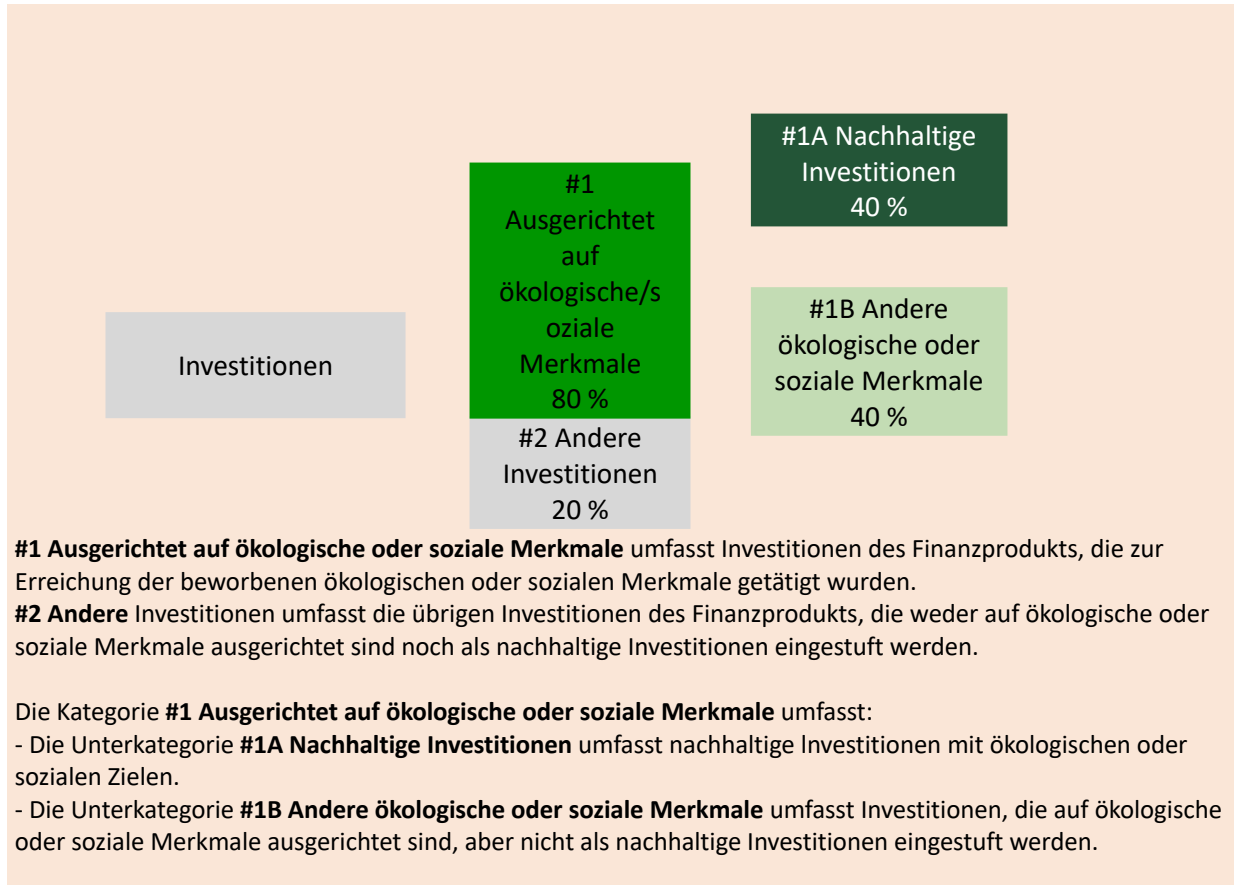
Investitionen

#1 Ausgerichtet auf ökologische/soziale Merkmale 80 %

#2 Andere Investitionen 20 %

#1A Nachhaltige Investitionen 40 %

#1B Andere ökologische oder soziale Merkmale 40 %

**#1 Ausgerichtet auf ökologische oder soziale Merkmale** umfasst Investitionen des Finanzprodukts, die zur Erreichung der beworbenen ökologischen oder sozialen Merkmale getätigt wurden.
**#2 Andere** Investitionen umfasst die übrigen Investitionen des Finanzprodukts, die weder auf ökologische oder soziale Merkmale ausgerichtet sind noch als nachhaltige Investitionen eingestuft werden.

Die Kategorie **#1 Ausgerichtet auf ökologische oder soziale Merkmale** umfasst:
- Die Unterkategorie **#1A Nachhaltige Investitionen** umfasst nachhaltige Investitionen mit ökologischen oder sozialen Zielen.
- Die Unterkategorie **#1B Andere ökologische oder soziale Merkmale** umfasst Investitionen, die auf ökologische oder soziale Merkmale ausgerichtet sind, aber nicht als nachhaltige Investitionen eingestuft werden.